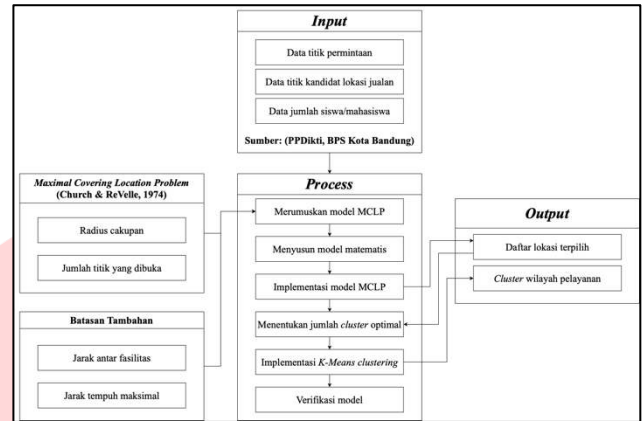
Input

Data titik permintaan

Data titik kandidat lokasi jualan

Data jumlah siswa/mahasiswa

Sumber: (PPDikti, BPS Kota Bandung)

Maximal Covering Location Problem (Church & ReVelle, 1974)

Radius cakupan

Jumlah titik yang dibuka

Batasan Tambahan

Jarak antar fasilitas

Jarak tempuh maksimal

Process

Merumuskan model MCLP

Menyusun model matematis

Implementasi model MCLP

Menentukan jumlah cluster optimal

Implementasi K-Means clustering

Verifikasi model

Output

Daftar lokasi terpilih

Cluster wilayah pelayanan